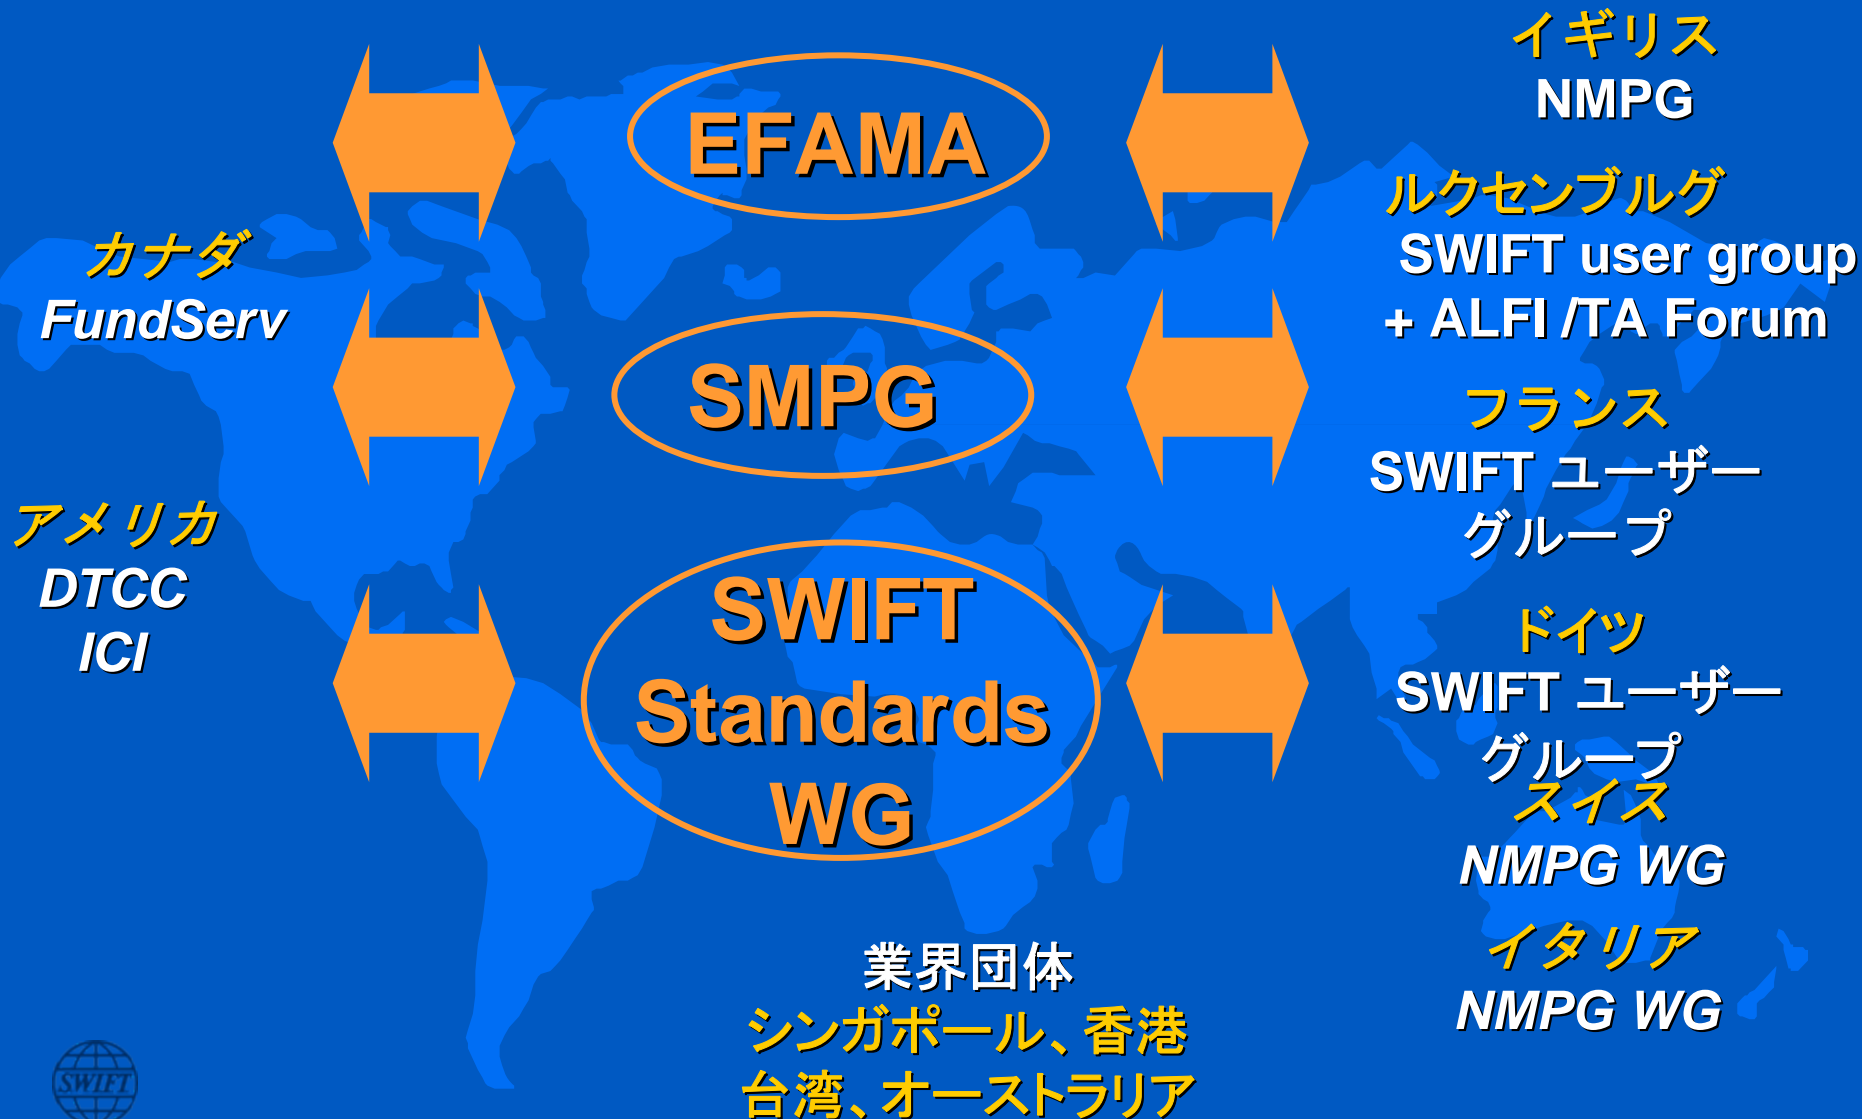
イギリス
NMPG

EFAMA

ルクセンブルグ
SWIFT user group
+ ALFI /TA Forum

カナダ
FundServ

SMPG

フランス
SWIFT ユーザーグループ

アメリカ
DTCC
ICI

SWIFT Standards WG

ドイツ
SWIFT ユーザーグループ

スイス
NMPG WG

イタリア
NMPG WG

業界団体
シンガポール、香港
台湾、オーストラリア

SWIFT